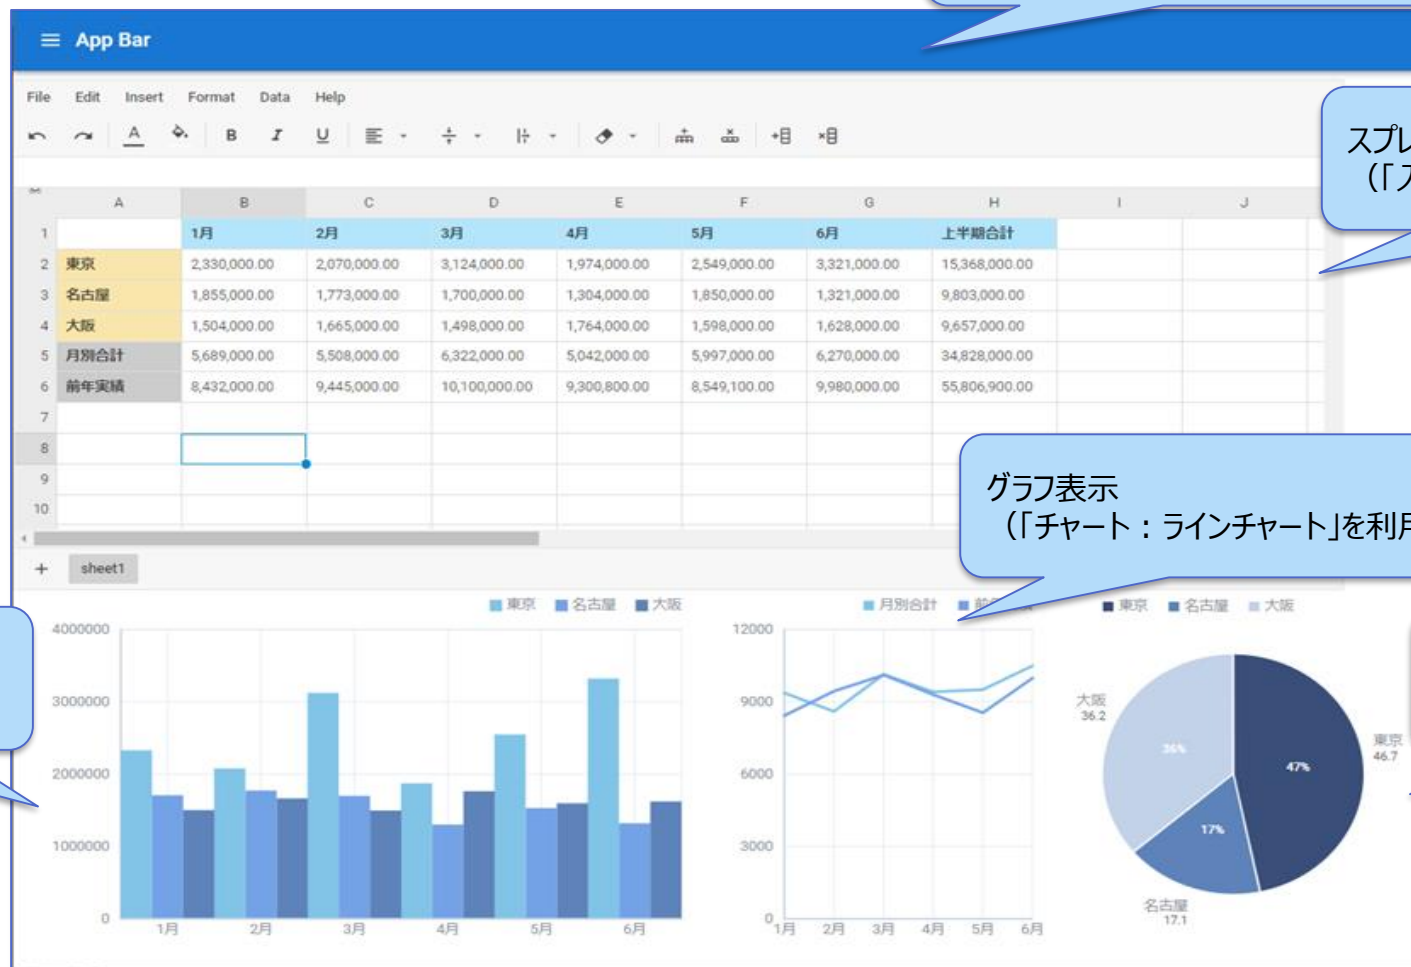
App Bar

File Edit Insert Format Data Help

|   | A | B | C | D | E | F | G | H | I | J |
|---|---|---|---|---|---|---|---|---|---|---|
| 1 |  | 1月 | 2月 | 3月 | 4月 | 5月 | 6月 | 上半期合計 |  |  |
| 2 | 東京 | 2,330,000.00 | 2,070,000.00 | 3,124,000.00 | 1,974,000.00 | 2,549,000.00 | 3,321,000.00 | 15,368,000.00 |  |  |
| 3 | 名古屋 | 1,855,000.00 | 1,773,000.00 | 1,700,000.00 | 1,304,000.00 | 1,850,000.00 | 1,321,000.00 | 9,803,000.00 |  |  |
| 4 | 大阪 | 1,504,000.00 | 1,665,000.00 | 1,498,000.00 | 1,764,000.00 | 1,598,000.00 | 1,628,000.00 | 9,657,000.00 |  |  |
| 5 | 月別合計 | 5,689,000.00 | 5,508,000.00 | 6,322,000.00 | 5,042,000.00 | 5,997,000.00 | 6,270,000.00 | 34,828,000.00 |  |  |
| 6 | 前年実績 | 8,432,000.00 | 9,445,000.00 | 10,100,000.00 | 9,300,800.00 | 8,549,100.00 | 9,980,000.00 | 55,806,900.00 |  |  |
| 7 |  |  |  |  |  |  |  |  |  |  |
| 8 |  |  |  |  |  |  |  |  |  |  |
| 9 |  |  |  |  |  |  |  |  |  |  |
| 10 |  |  |  |  |  |  |  |  |  |  |

sheet1

スプレ
（「ス

グラフ表示
（「チャート：ラインチャート」を利用

東京 名古屋 大阪
4000000
3000000
2000000
1000000
0
1月 2月 3月 4月 5月 6月

月別合計 前
12000
9000
6000
3000
0
1月 2月 3月 4月 5月 6月

東京 名古屋 大阪
大阪 36.2
36%
47%
東京 46.7
17%
名古屋 17.1